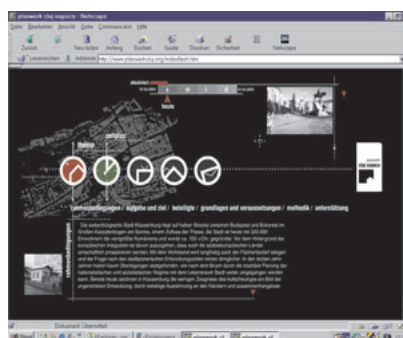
planwerk cluj napoca - Netscape

Datei Bearbeiten Ansicht Gehe Communicator Hilfe

Zurück Vor Neu laden Anfang Suchen Guide Drucken Sicherheit Netscape

Lesezeichen Adresse: http://www.planwerkcluj.org/index/flash.htm

aktualität

heute

planwerk cluj napoca

rahmenbedingungen / aufgabe und ziel / beteiligte / grundlagen und voraussetzungen / methodik / unterstützung

rahmenbedingungen

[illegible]

Dokument: Übermittelt